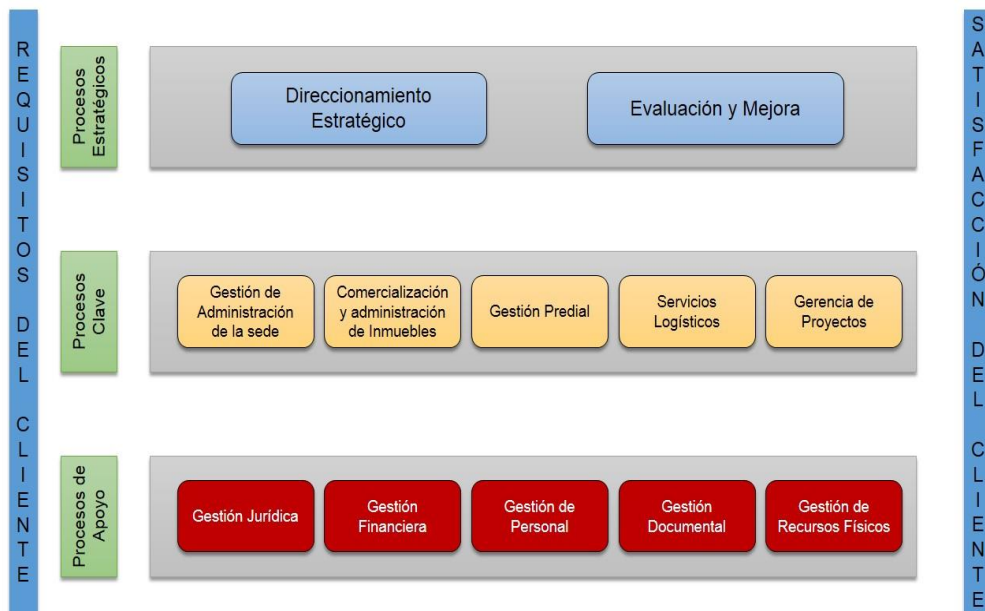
REQUISITOS DEL CLIENTE

Procesos Estratégicos

Direccionamiento Estratégico

Evaluación y Mejora

Procesos Clave

Gestión de Administración de la sede

Comercialización y administración de Inmuebles

Gestión Predial

Servicios Logísticos

Gerencia de Proyectos

Procesos de Apoyo

Gestión Jurídica

Gestión Financiera

Gestión de Personal

Gestión Documental

Gestión de Recursos Físicos

SATISFACCIÓN DEL CLIENTE